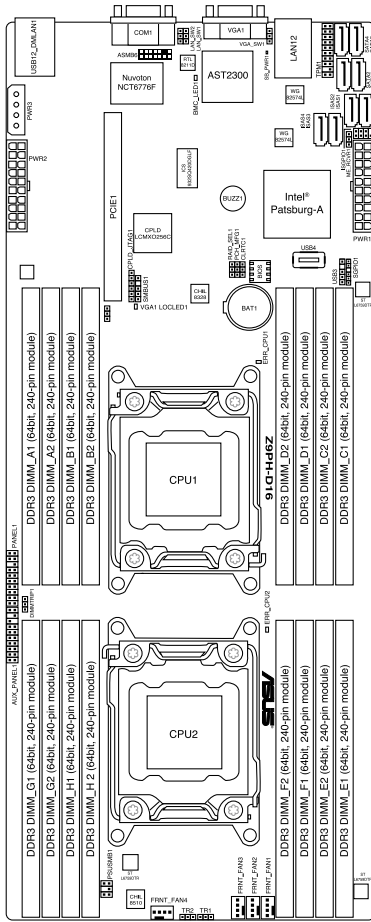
USB12_DMLAN1
COM1
VGA1
LAN12
ASM96
LAN_SW1
LAN_SW2
RTL 8211D
VGA_SW1
Nuvoton NCT6776F
AST2300
TPM1
SATA4
SATA5
PWR3
BMC_LED1
SB_PWR1
WG 82574L
SAS2
SAS1
WG 82574L
PWR2
ICS 9DB433AGILF
Intel® Patsburg-A
SGPIO1
ME_RECOVERY1
BUZZ1
PWR1
PCIE1
CPLD LCMXO256C
RAID_SEL1
PCH_MFG1
CLRTC1
USB4
CPLD_JTAG1
SMBUS1
CHIL 8328
BIOS
USB3
SGPIO2
VGA1 LOCLED1
BAT1
EPU_CPU1
DDR3 DIMM_A1 (64bit, 240-pin module)
DDR3 DIMM_A2 (64bit, 240-pin module)
DDR3 DIMM_B1 (64bit, 240-pin module)
DDR3 DIMM_B2 (64bit, 240-pin module)
Z9PH-D16
CPU1
DDR3 DIMM_D2 (64bit, 240-pin module)
DDR3 DIMM_D1 (64bit, 240-pin module)
DDR3 DIMM_C2 (64bit, 240-pin module)
DDR3 DIMM_C1 (64bit, 240-pin module)
PANEL1
DIMMTRIP1
AUX_PANEL1
EPU_CPU2
ASUS
DDR3 DIMM_G1 (64bit, 240-pin module)
DDR3 DIMM_G2 (64bit, 240-pin module)
DDR3 DIMM_H1 (64bit, 240-pin module)
DDR3 DIMM_H 2 (64bit, 240-pin module)
CPU2
DDR3 DIMM_F2 (64bit, 240-pin module)
DDR3 DIMM_F1 (64bit, 240-pin module)
DDR3 DIMM_E2 (64bit, 240-pin module)
DDR3 DIMM_E1 (64bit, 240-pin module)
PSUSMB1
CHIL 8510
FRNT_FAN4
TR2
TR1
FRNT_FAN3
FRNT_FAN2
FRNT_FAN1